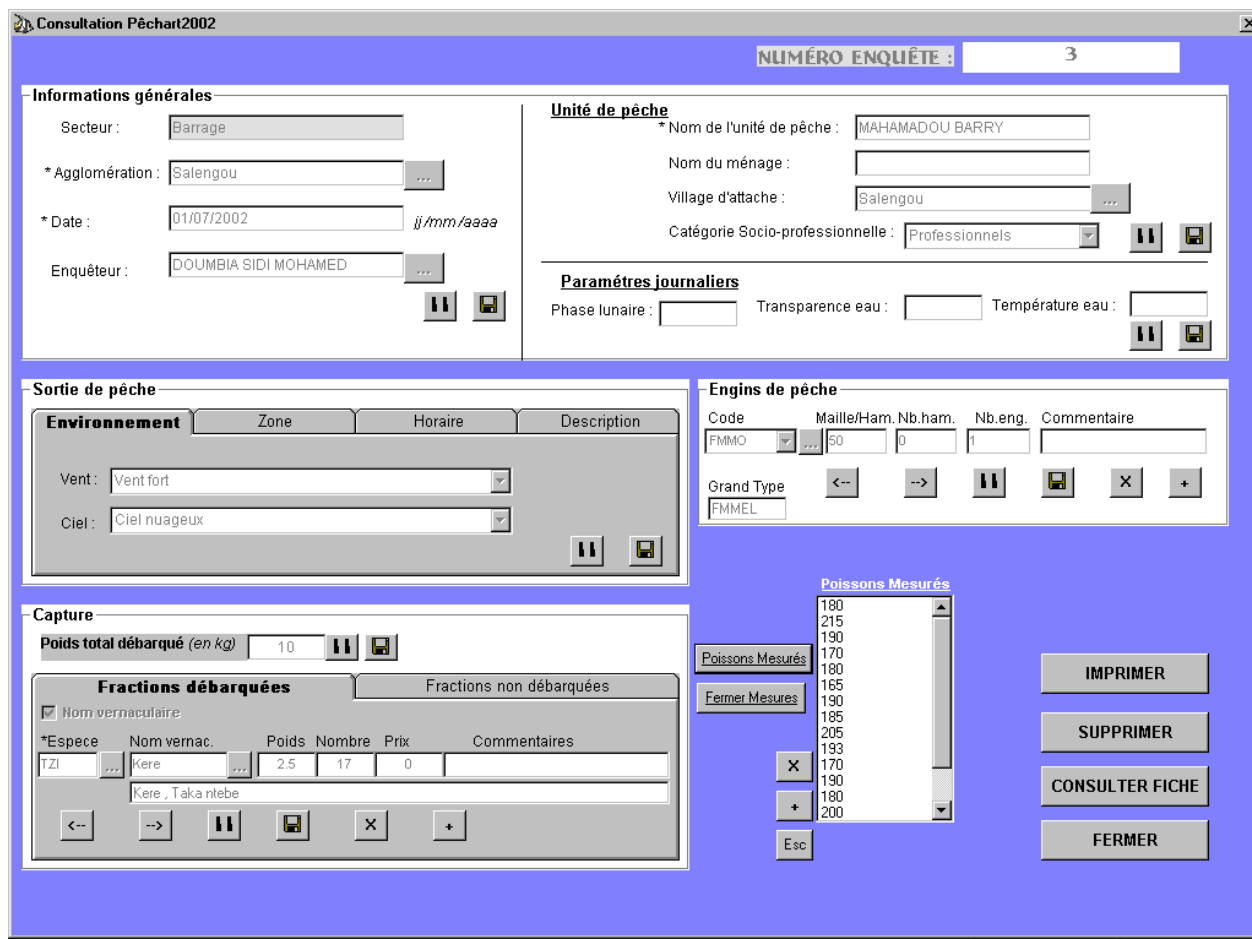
Consultation Pêchart2002

NUMÉRO ENQUÊTE : 3

Informations générales

Secteur : Barrage

* Agglomération : Salengou ...

* Date : 01/07/2002 jj/mm/aaaa

Enquêteur : DOUMBIA SIDI MOHAMED ...

Unité de pêche

* Nom de l'unité de pêche : MAHAMADOU BARRY

Nom du ménage :

Village d'attache : Salengou ...

Catégorie Socio-professionnelle : Professionnels

Paramétres journaliers

Phase lunaire : Transparence eau : Température eau :

Sortie de pêche

Environnement | Zone | Horaire | Description

Vent : Vent fort

Ciel : Ciel nuageux

Engins de pêche

Code | Maille/Ham. | Nb.ham. | Nb.eng. | Commentaire

FMMO ... 50 0 1

<-- --> × +

Grand Type

FMMEL

Poissons Mesurés

180
215
190
170
180
165
190
185
205
193
170
190
180
200

Poissons Mesurés

Fermer Mesures

× + Esc

Capture

Poids total débarqué (en kg) 10

Fractions débarquées | Fractions non débarquées

Nom vernaculaire

*Espece | Nom vernac. | Poids | Nombre | Prix | Commentaires

TZI ... Kere ... 2.5 17 0

Kere , Taka ntebe

<-- --> × +

IMPRIMER

SUPPRIMER

CONSULTER FICHE

FERMER